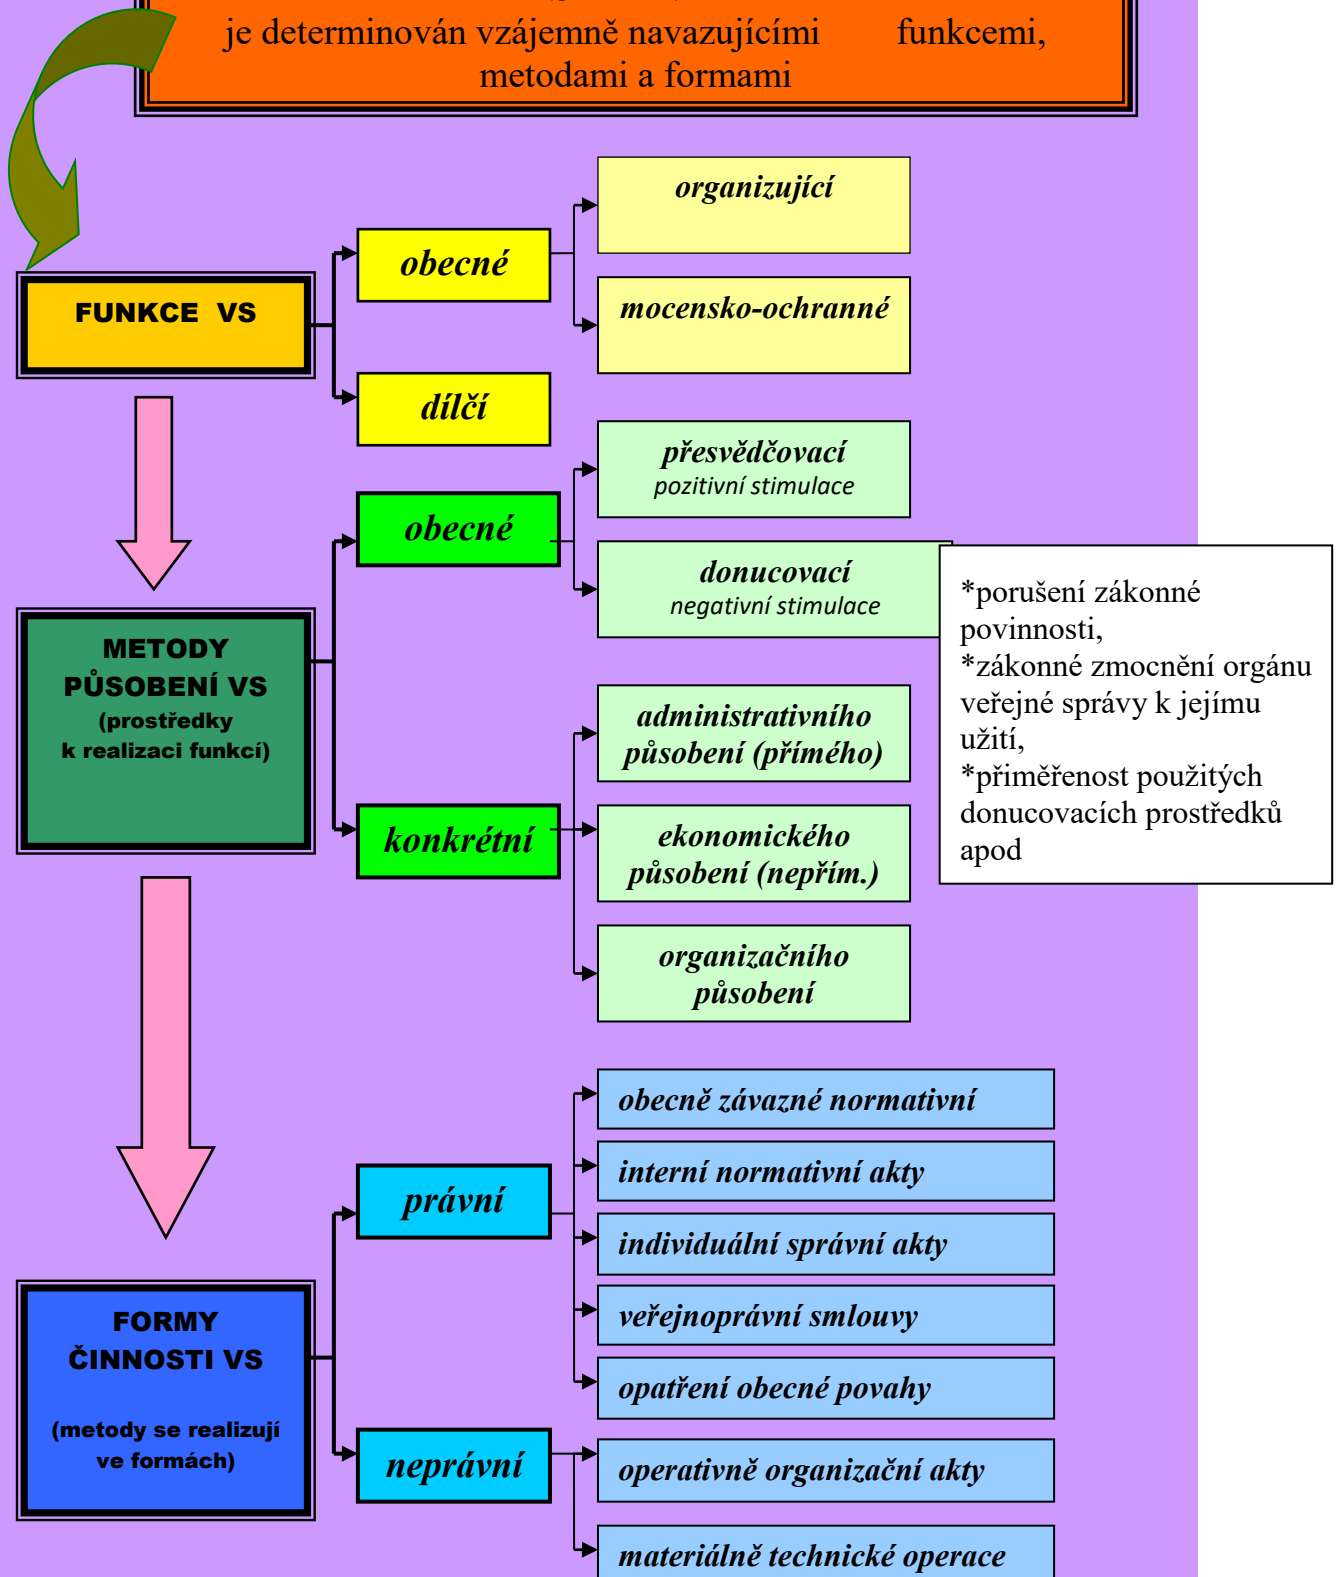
je determinován vzájemně navazujícími funkcemi, metodami a formami

FUNKCE VS

obecné

organizující

mocensko-ochranné

dílčí

METODY PŮSOBENÍ VS (prostředky k realizaci funkcí)

obecné

přesvědčovací
pozitivní stimulace

donucovací
negativní stimulace

*porušení zákonné povinnosti,
*zákonné zmocnění orgánu veřejné správy k jejímu užití,
*přiměřenost použitých donucovacích prostředků apod

konkrétní

administrativního působení (přímého)

ekonomického působení (nepřím.)

organizačního působení

FORMY ČINNOSTI VS

(metody se realizují ve formách)

právní

obecně závazné normativní

interní normativní akty

individuální správní akty

veřejnoprávní smlouvy

opatření obecné povahy

neprávní

operativně organizační akty

materiálně technické operace